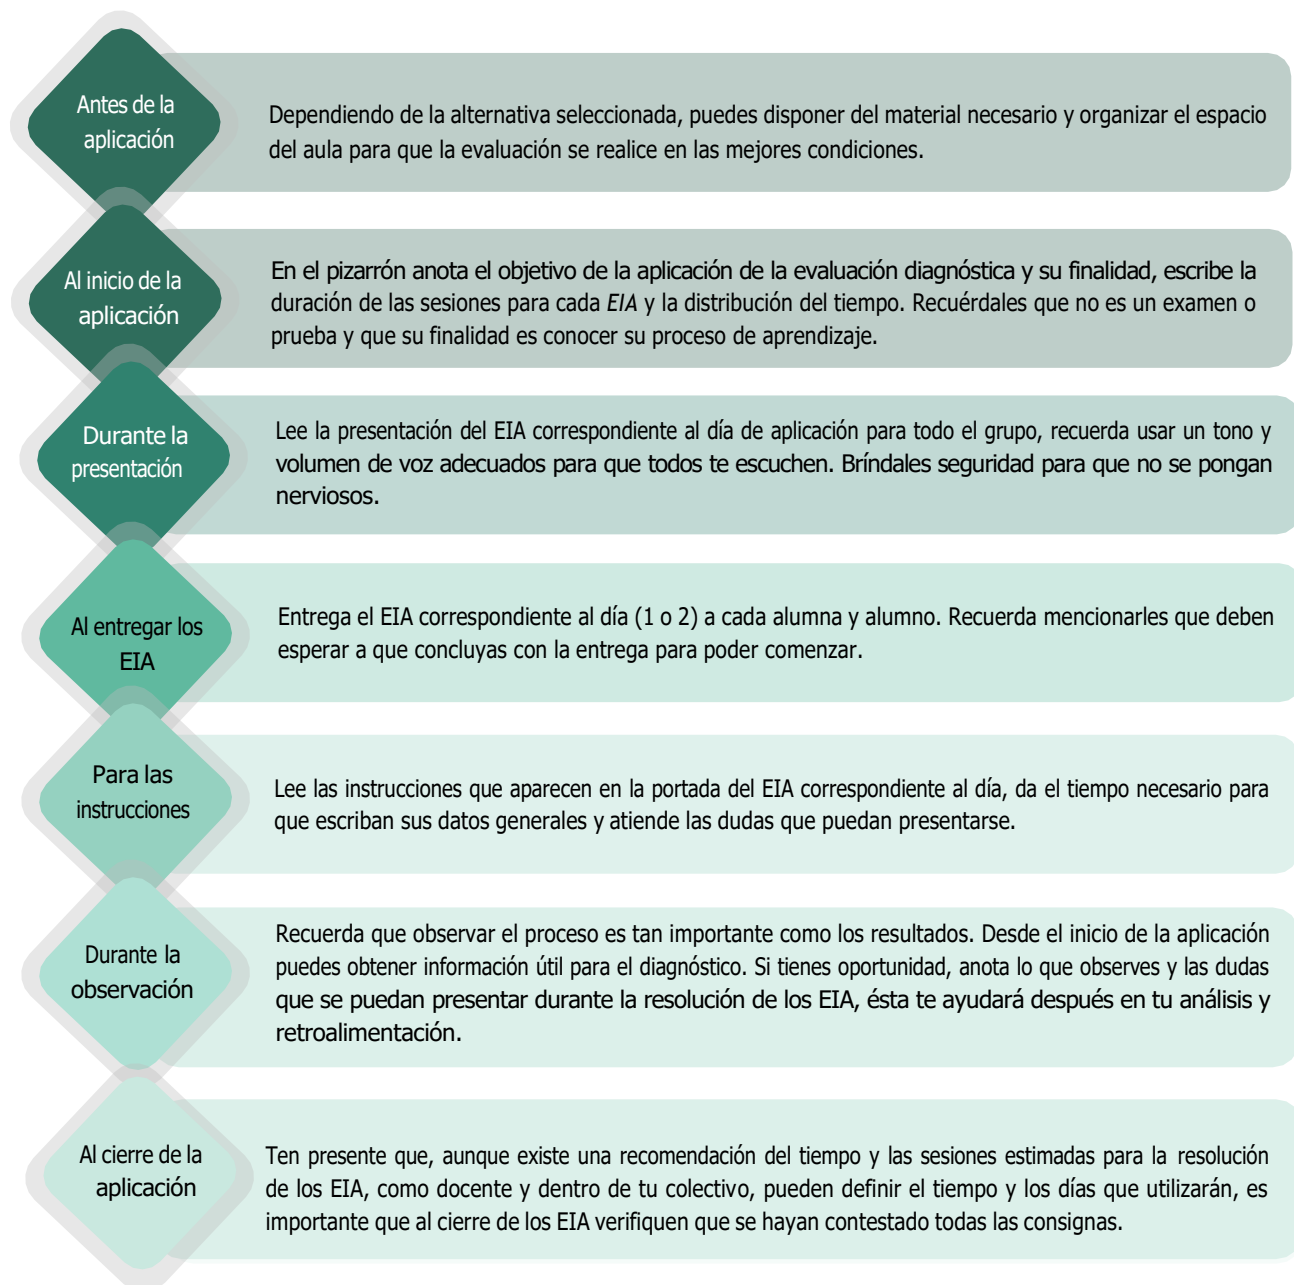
Antes de la aplicación

Dependiendo de la alternativa seleccionada, puedes disponer del material necesario y organizar el espacio del aula para que la evaluación se realice en las mejores condiciones.

Al inicio de la aplicación

En el pizarrón anota el objetivo de la aplicación de la evaluación diagnóstica y su finalidad, escribe la duración de las sesiones para cada *EIA* y la distribución del tiempo. Recuérdales que no es un examen o prueba y que su finalidad es conocer su proceso de aprendizaje.

Durante la presentación

Lee la presentación del EIA correspondiente al día de aplicación para todo el grupo, recuerda usar un tono y volumen de voz adecuados para que todos te escuchen. Bríndales seguridad para que no se pongan nerviosos.

Al entregar los EIA

Entrega el EIA correspondiente al día (1 o 2) a cada alumna y alumno. Recuerda mencionarles que deben esperar a que concluyas con la entrega para poder comenzar.

Para las instrucciones

Lee las instrucciones que aparecen en la portada del EIA correspondiente al día, da el tiempo necesario para que escriban sus datos generales y atiende las dudas que puedan presentarse.

Durante la observación

Recuerda que observar el proceso es tan importante como los resultados. Desde el inicio de la aplicación puedes obtener información útil para el diagnóstico. Si tienes oportunidad, anota lo que observes y las dudas que se puedan presentar durante la resolución de los EIA, ésta te ayudará después en tu análisis y retroalimentación.

Al cierre de la aplicación

Ten presente que, aunque existe una recomendación del tiempo y las sesiones estimadas para la resolución de los EIA, como docente y dentro de tu colectivo, pueden definir el tiempo y los días que utilizarán, es importante que al cierre de los EIA verifiquen que se hayan contestado todas las consignas.